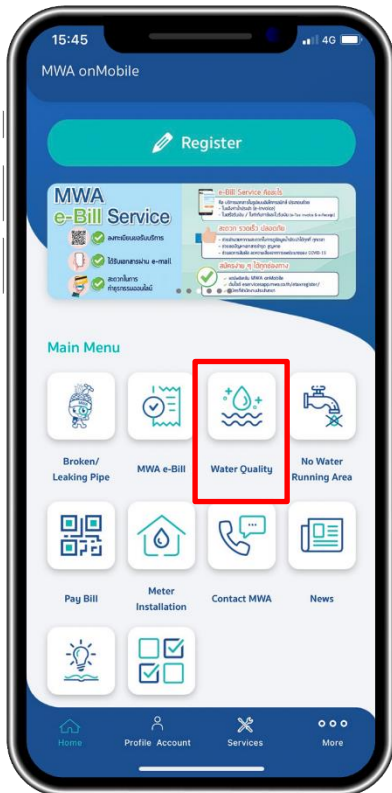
15:45

4G

MWA onMobile

Register

MWA e-Bill Service

ลงทะเบียนรับบริการ

ได้รับเอกสารผ่าน e-mail

สะดวกในการทำธุรกรรมออนไลน์

e-Bill Service คืออะไร

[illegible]

สะดวก รวดเร็ว ปลอดภัย

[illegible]

สมัครง่าย ๆ ได้ทุกช่องทาง

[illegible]

Main Menu

Broken/ Leaking Pipe

MWA e-Bill

Water Quality

No Water Running Area

Pay Bill

Meter Installation

Contact MWA

News

Home

Profile Account

Services

More